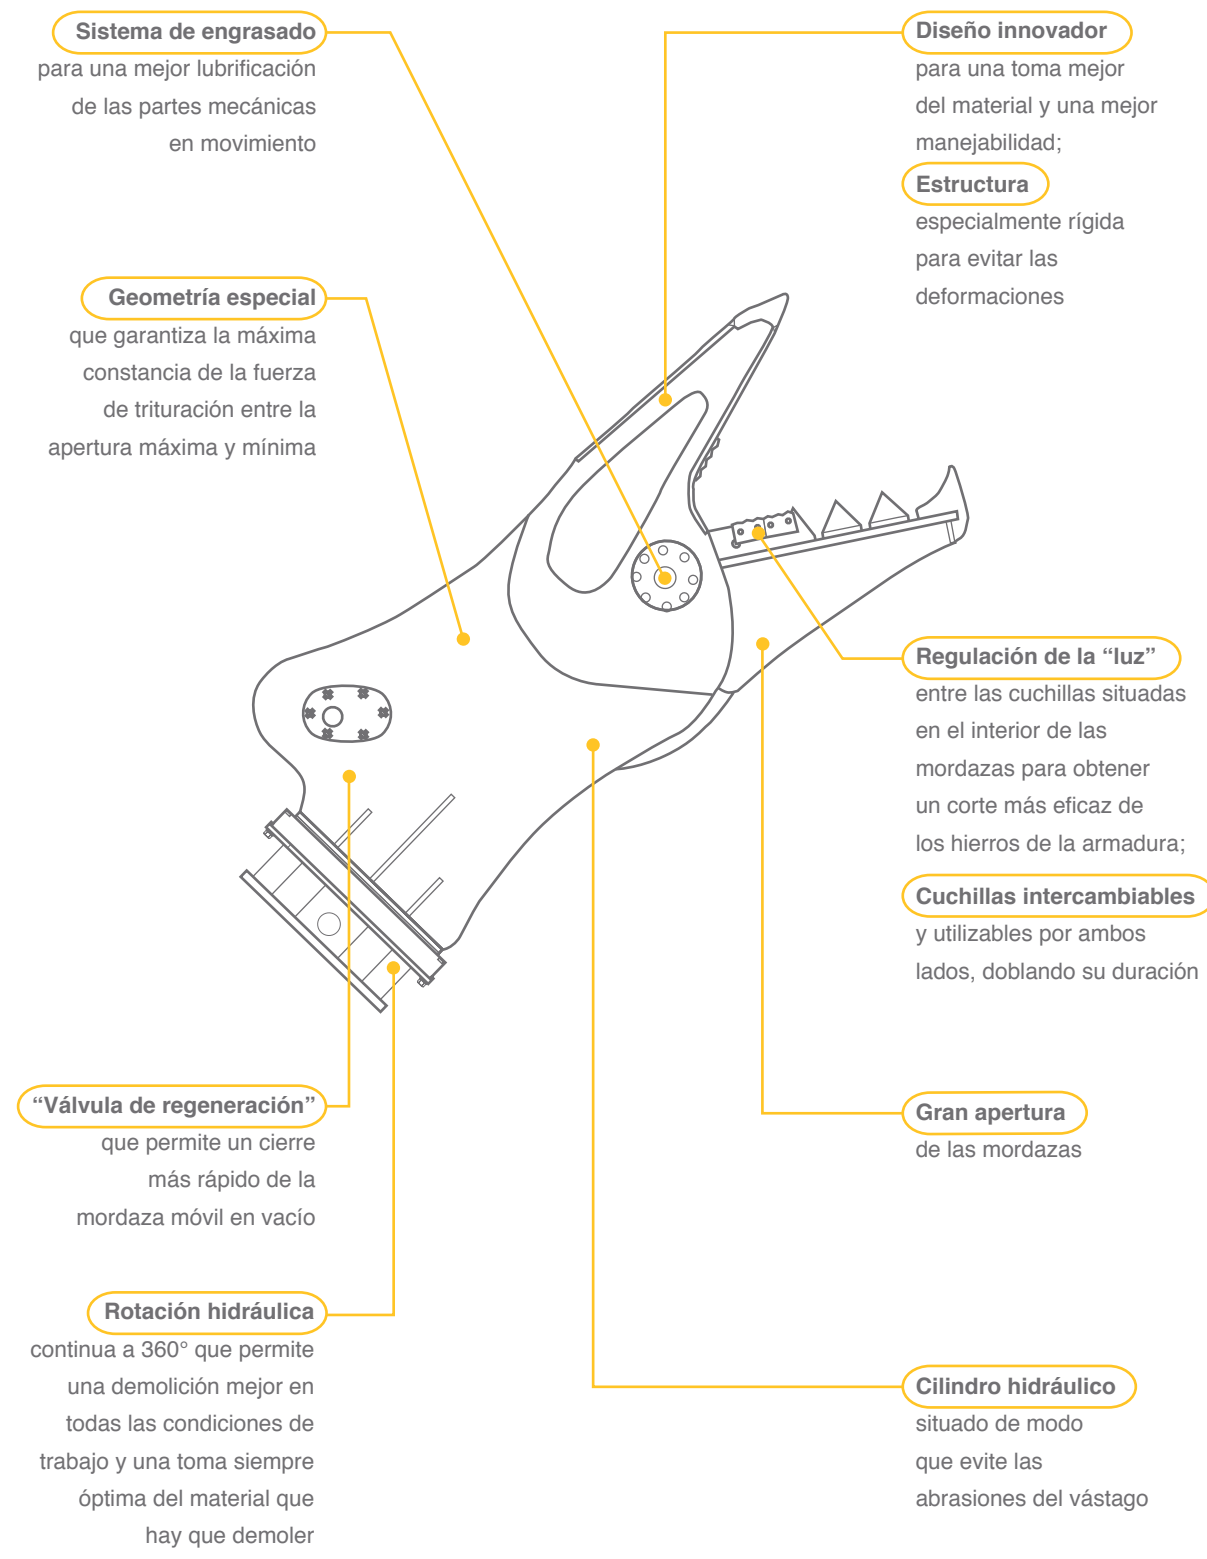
Sistema de engrasado
para una mejor lubrificación de las partes mecánicas en movimiento

Diseño innovador
para una toma mejor del material y una mejor manejabilidad;

Estructura
especialmente rígida para evitar las deformaciones

Geometría especial
que garantiza la máxima constancia de la fuerza de trituración entre la apertura máxima y mínima

Regulación de la “luz”
entre las cuchillas situadas en el interior de las mordazas para obtener un corte más eficaz de los hierros de la armadura;

Cuchillas intercambiables
y utilizables por ambos lados, doblando su duración

“Válvula de regeneración”
que permite un cierre más rápido de la mordaza móvil en vacío

Gran apertura
de las mordazas

Rotación hidráulica
continua a 360° que permite una demolición mejor en todas las condiciones de trabajo y una toma siempre óptima del material que hay que demoler

Cilindro hidráulico
situado de modo que evite las abrasiones del vástago